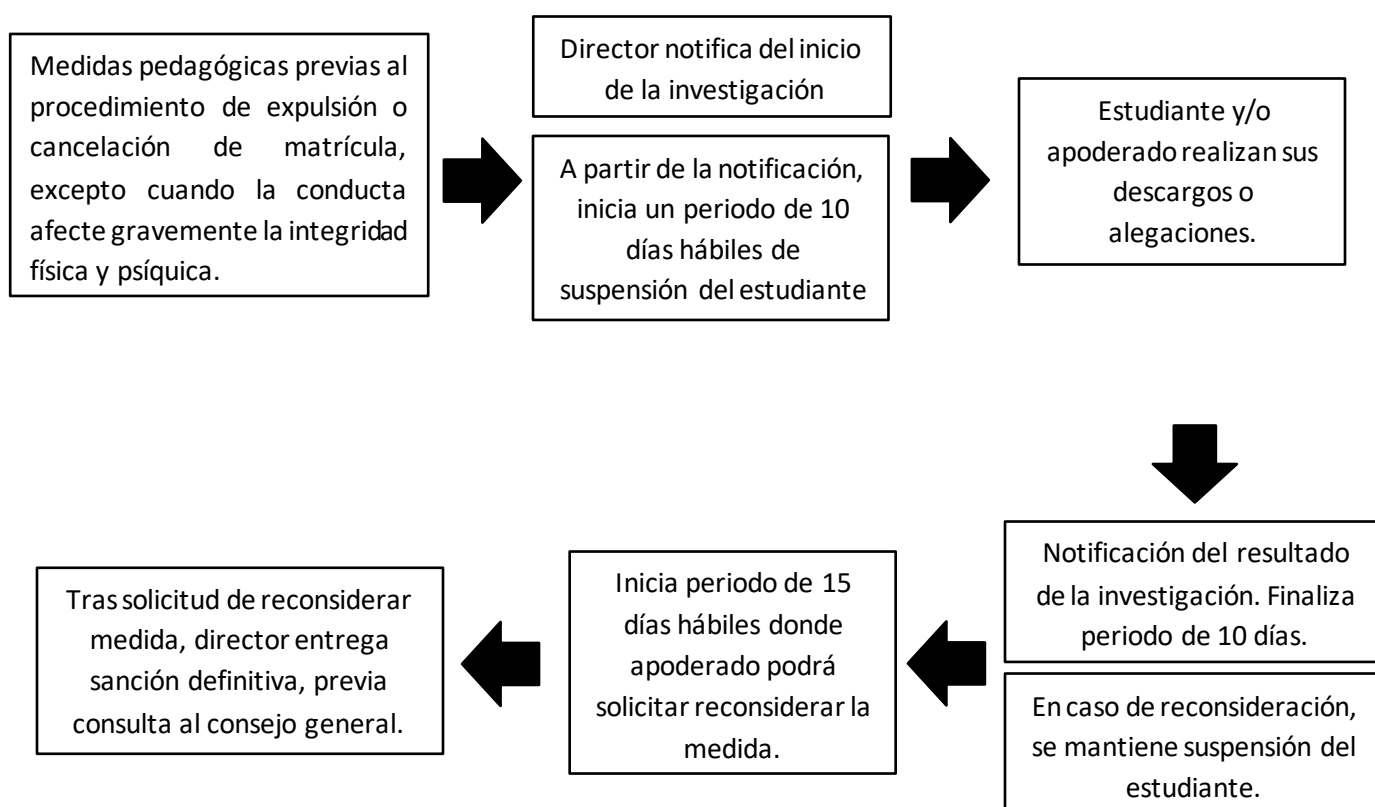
Medidas pedagógicas previas al procedimiento de expulsión o cancelación de matrícula, excepto cuando la conducta afecte gravemente la integridad física y psíquica.

Director notifica del inicio de la investigación

A partir de la notificación, inicia un periodo de 10 días hábiles de suspensión del estudiante

Estudiante y/o apoderado realizan sus descargos o alegaciones.

Notificación del resultado de la investigación. Finaliza periodo de 10 días.

En caso de reconsideración, se mantiene suspensión del estudiante.

Inicia periodo de 15 días hábiles donde apoderado podrá solicitar reconsiderar la medida.

Tras solicitud de reconsiderar medida, director entrega sanción definitiva, previa consulta al consejo general.